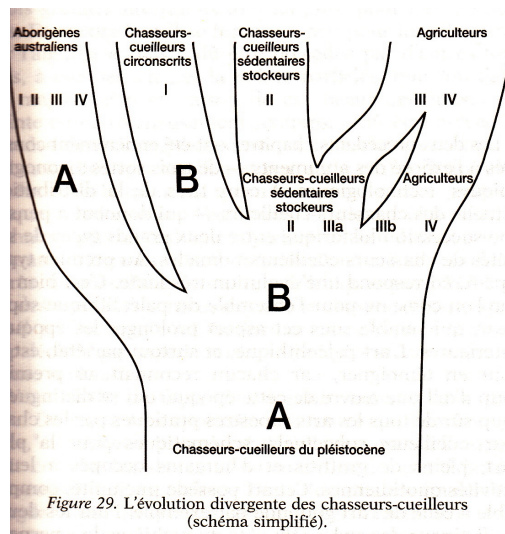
Aborigènes australiens

Chasseurs-cueilleurs circonscrits

Chasseurs-cueilleurs sédentaires stockeurs

Agriculteurs

I II III IV

I

II

III IV

A

B

Chasseurs-cueilleurs sédentaires stockeurs

Agriculteurs

II IIIa IIIb IV

B

A

Chasseurs-cueilleurs du pléistocène

*Figure 29.* L'évolution divergente des chasseurs-cueilleurs (schéma simplifié).